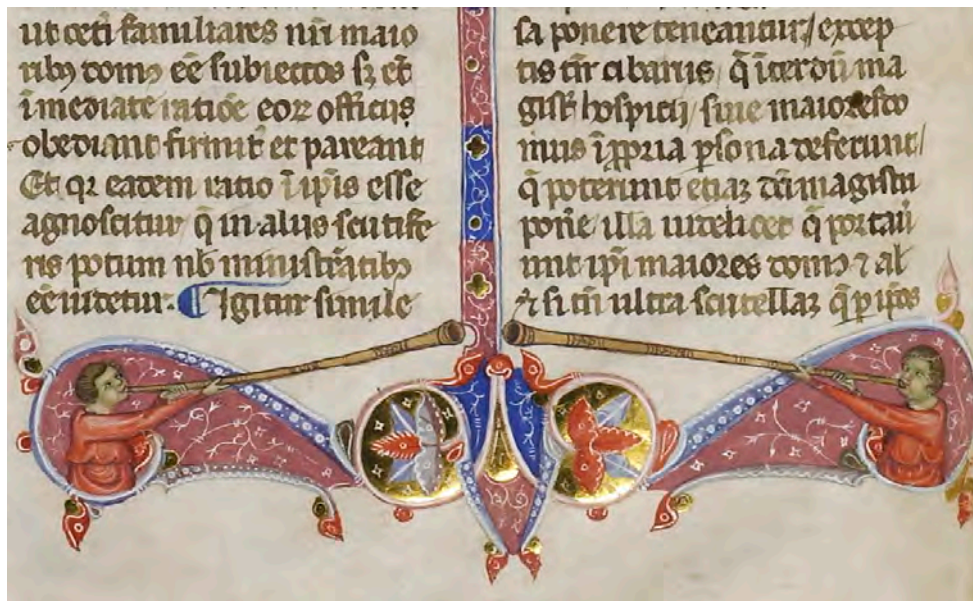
ut dicti familiares nrī maio
ribꝫ domꝰ ēē subiectos s; et
imediate ratiōe eoꝝ officiis
obediant firmit et pareant
Et qz eadem ratio ī ipis esse
agnoscitur q in aliis seruitie
ris potum nō ministrātibꝫ
ēē uidetur. Igitur simile

sa ponere teneantur/ excep
tis tñ albariis q ītēr dū ma
gistr hospitij siue maiorēs do
mus ī ppria psona deferunt/
q poterunt etiaz dū magistri
porte illa uidelicet q portau
runt ipi maiores domꝰ 7 al
z si tñ ultra scutellaz q p ipos